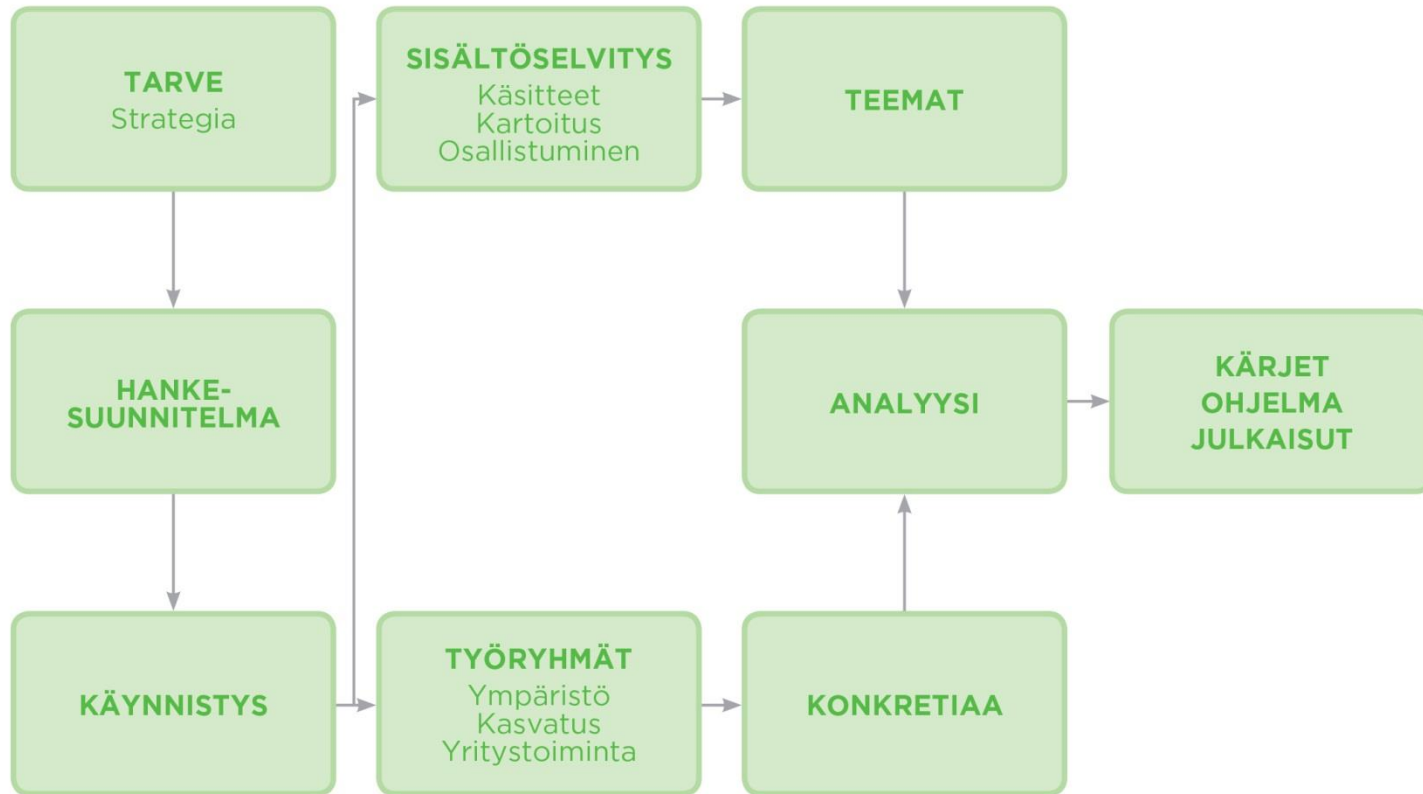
TARVE
Strategia

HANKE-
SUUNNITELMA

KÄYNNISTYS

SISÄLTÖSELVITYS
Käsitteet
Kartoitus
Osallistuminen

TYÖRYHMÄT
Ympäristö
Kasvatus
Yritystoiminta

TEEMAT

ANALYYSI

KONKRETIAA

KÄRJET
OHJELMA
JULKAISUT